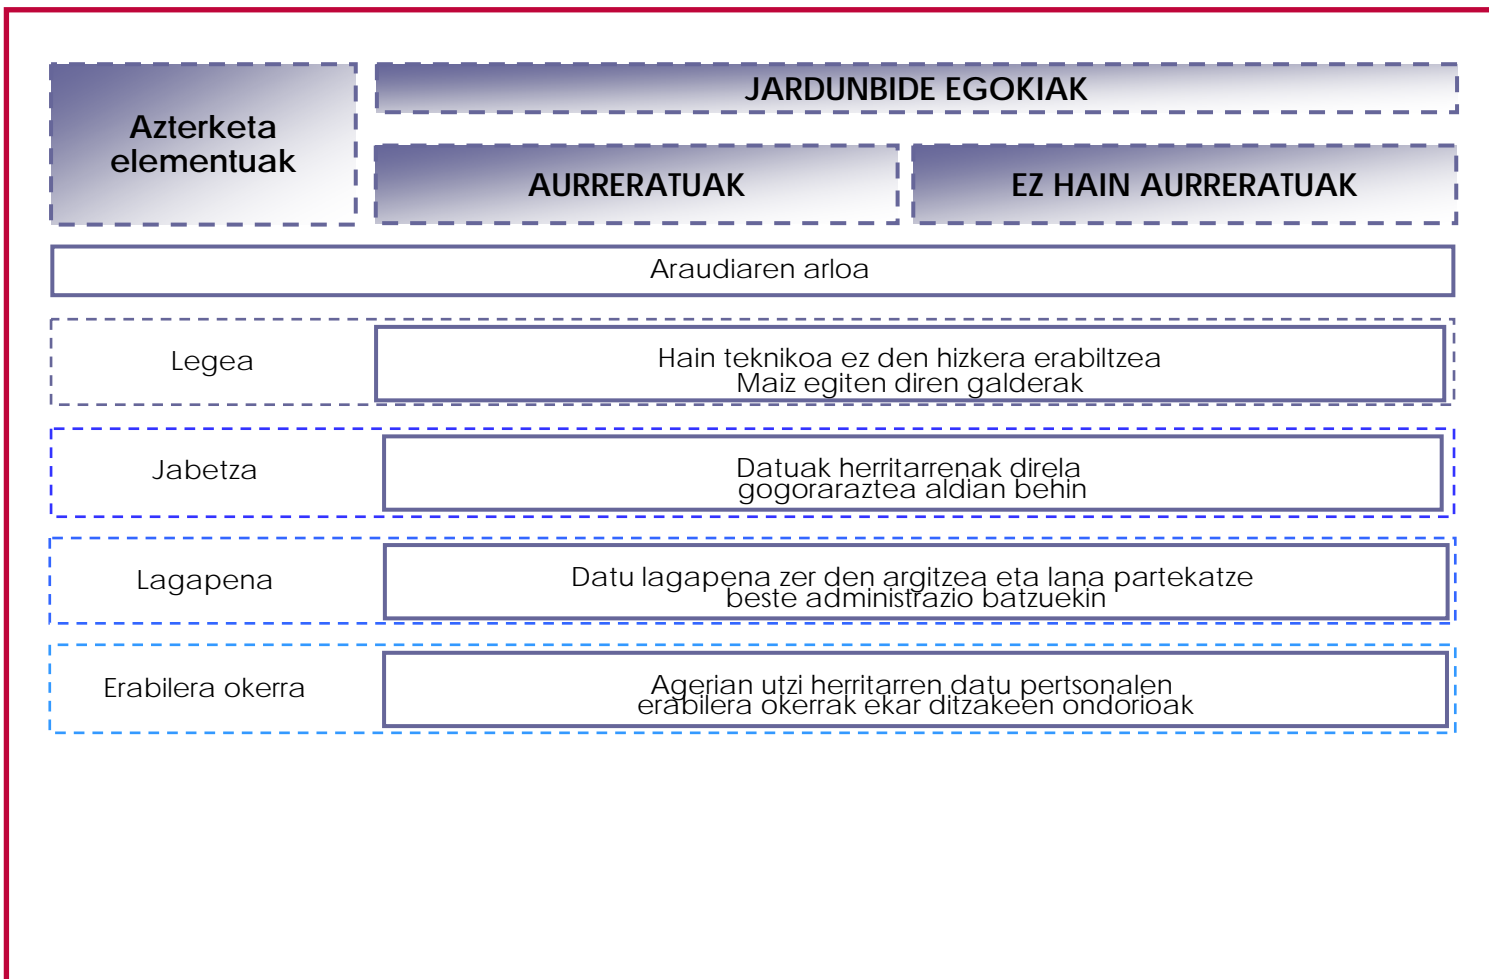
Azterketa elementuak

JARDUNBIDE EGOKIAK

AURRERATUAK

EZ HAIN AURRERATUAK

Araudiaren arloa

Legea

Hain teknikoa ez den hizkera erabiltzea
Maiz egiten diren galderak

Jabetza

Datuak herritarrenak direla gogoraraztea aldian behin

Lagapena

Datu lagapena zer den argitzea eta lana partekatze beste administrazio batzuekin

Erabilera okerra

Agerian utzi herritarren datu pertsonalen erabilera okerrak ekar ditzakeen ondorioak